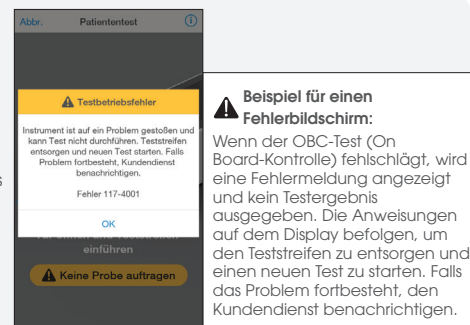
Abbr. Patiententest

Testbetriebsfehler

Instrument ist auf ein Problem gestoßen und kann Test nicht durchführen. Teststreifen entsorgen und neuen Test starten. Falls Problem fortbesteht, Kundendienst benachrichtigen.

Fehler 117-4001

OK

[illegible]
einführen

Keine Probe auftragen

Beispiel für einen Fehlerbildschirm:
Wenn der OBC-Test (On Board-Kontrolle) fehlschlägt, wird eine Fehlermeldung angezeigt und kein Testergebnis ausgegeben. Die Anweisungen auf dem Display befolgen, um den Teststreifen zu entsorgen und einen neuen Test zu starten. Falls das Problem fortbesteht, den Kundendienst benachrichtigen.